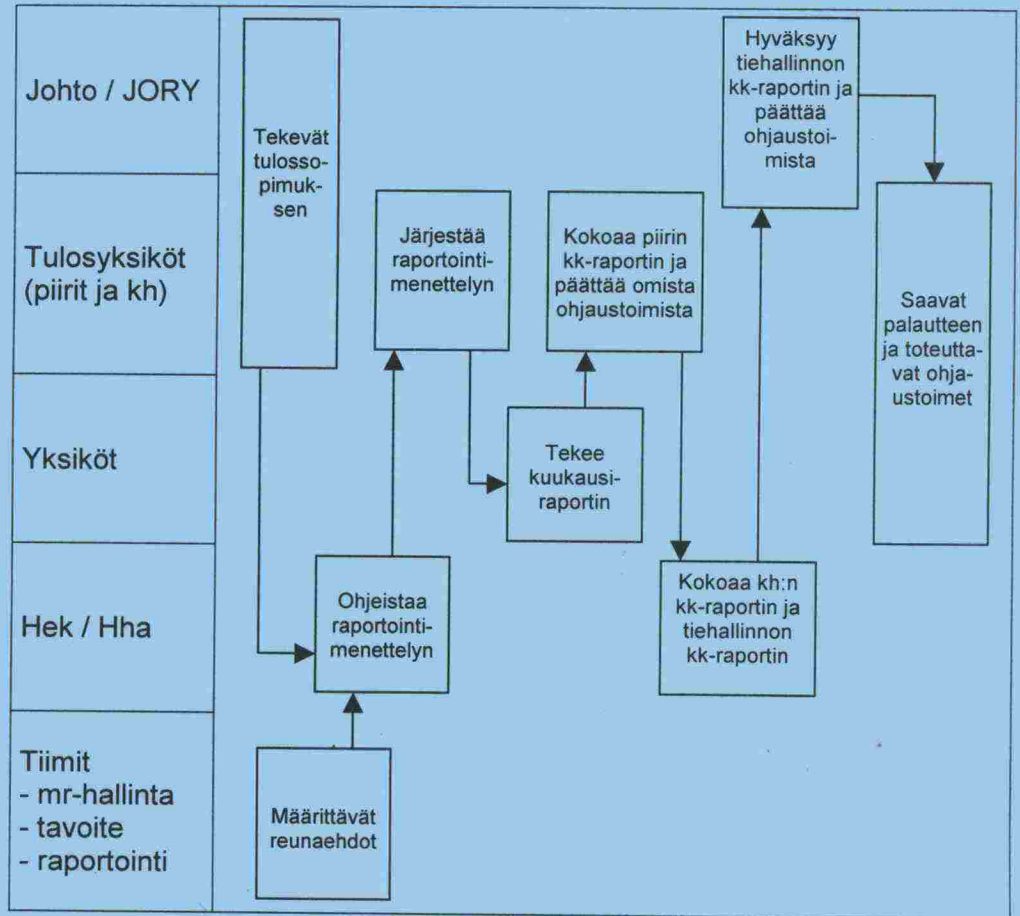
Johto / JORY

Tulosyksiköt (piirit ja kh)

Yksiköt

Hek / Hha

Tiimit
- mr-hallinta
- tavoite
- raportointi

Tekevät tulossopimuksen

Järjestää raportointimenettelyn

Kokoaa piirin kk-raportin ja päättää omista ohjaustoimista

Hyväksyy tiehallinnon kk-raportin ja päättää ohjaustoimista

Saavat palautteen ja toteuttavat ohjaustoimet

Tekee kuukausiraportin

Ohjeistaa raportointimenettelyn

Kokoaa kh:n kk-raportin ja tiehallinnon kk-raportin

Määrittävät reunaehdot